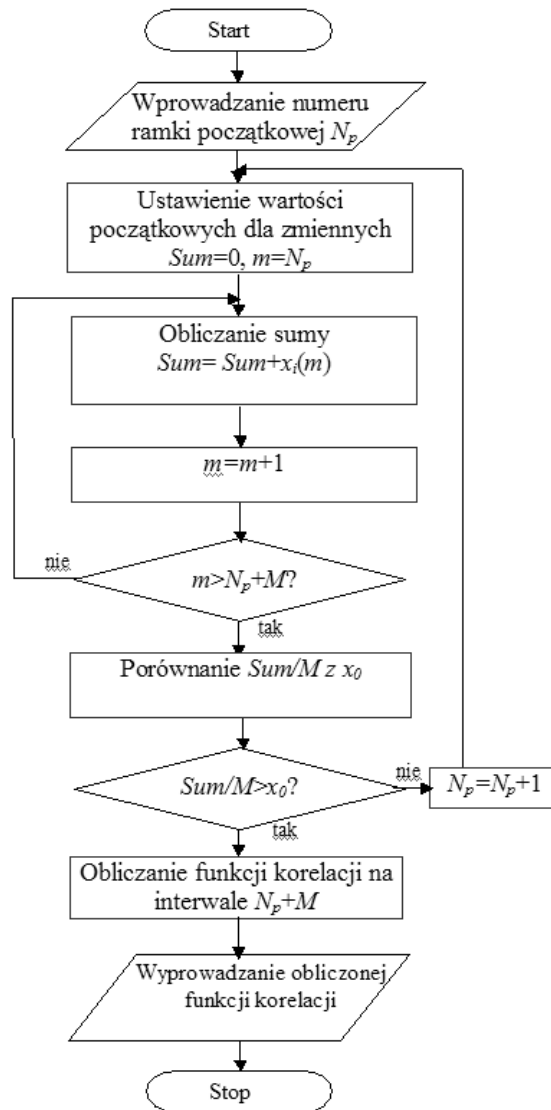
Start

Wprowadzanie numeru ramki początkowej $N_p$

Ustawienie wartości początkowych dla zmiennych $Sum$=0, $m$=$N_p$

Obliczanie sumy $Sum$= $Sum$+$x_i(m)$

$m$=$m$+1

nie

$m$>$N_p$+$M$?

tak

Porównanie $Sum/M$ z $x_0$

$Sum/M$>$x_0$?

nie

$N_p$=$N_p$+1

tak

Obliczanie funkcji korelacji na interwale $N_p$+$M$

Wyprowadzanie obliczonej funkcji korelacji

Stop